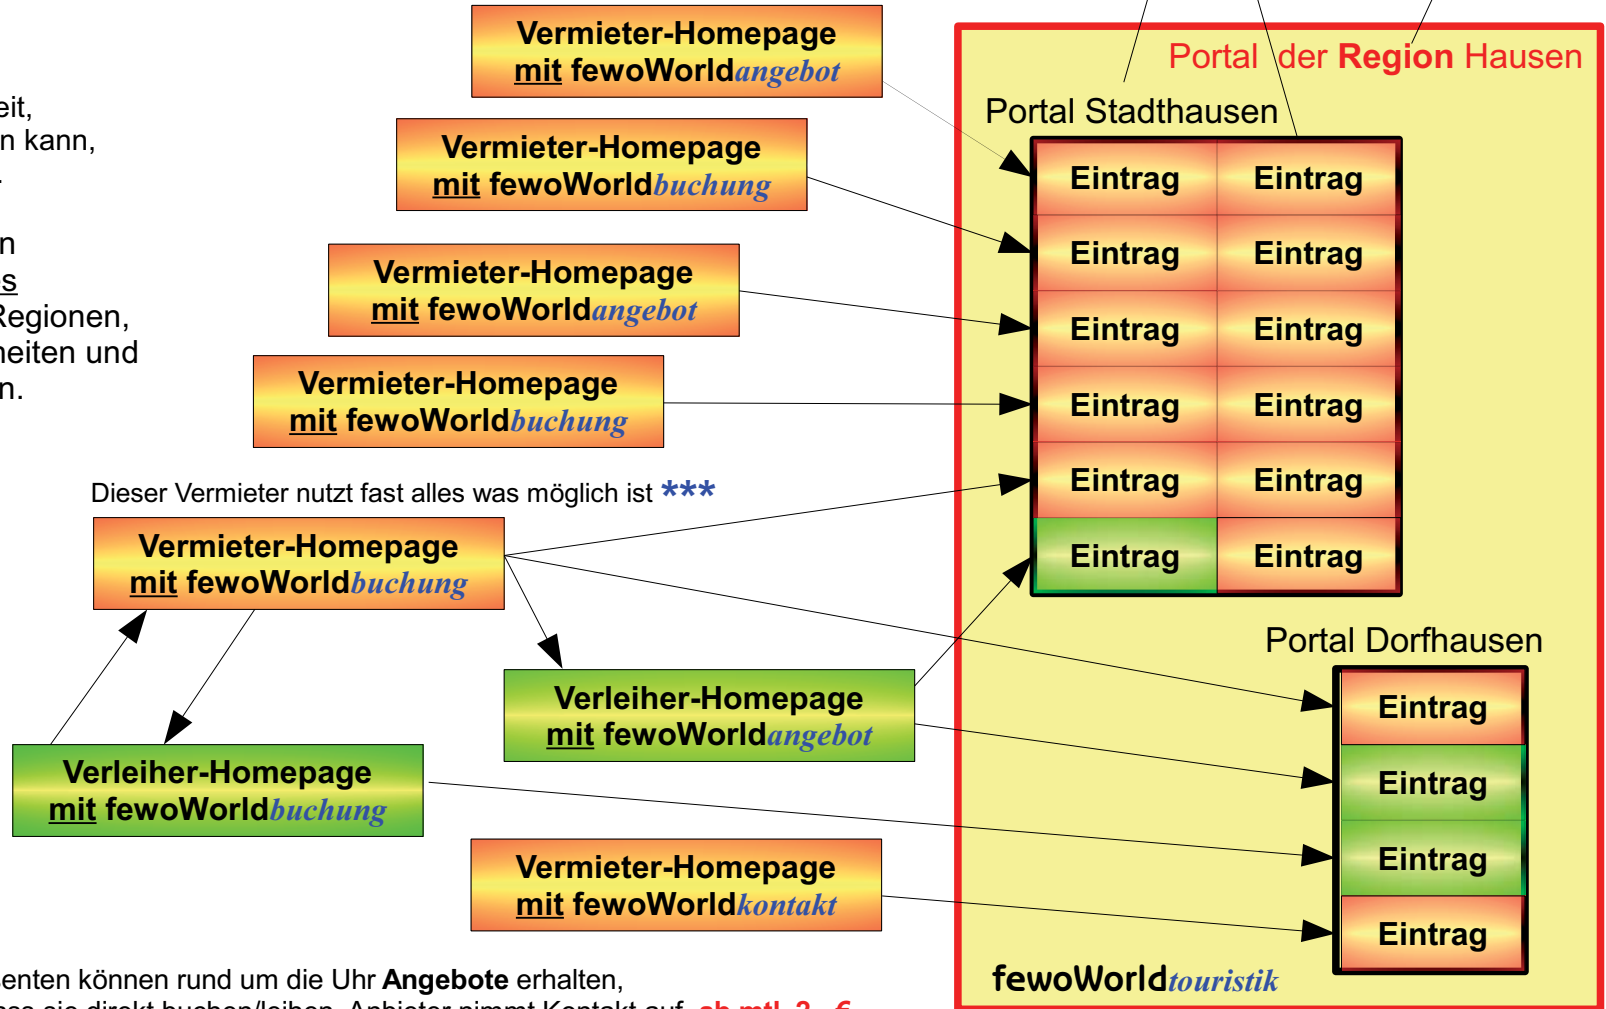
eit,
n kann,

n
s
Regionen,
heiten und
n.

Vermieter-Homepage
mit fewoWorldangebot

Vermieter-Homepage
mit fewoWorldbuchung

Vermieter-Homepage
mit fewoWorldangebot

Vermieter-Homepage
mit fewoWorldbuchung

Dieser Vermieter nutzt fast alles was möglich ist ***

Vermieter-Homepage
mit fewoWorldbuchung

Verleiher-Homepage
mit fewoWorldangebot

Verleiher-Homepage
mit fewoWorldbuchung

Vermieter-Homepage
mit fewoWorldkontakt

Portal der Region Hausen

Portal Stadthausen

| Eintrag | Eintrag |
|---|---|
| Eintrag | Eintrag |
| Eintrag | Eintrag |
| Eintrag | Eintrag |
| Eintrag | Eintrag |
| Eintrag | Eintrag |

Portal Dorfhausen

| Eintrag |
|---|
| Eintrag |
| Eintrag |
| Eintrag |

fewoWorldtouristik

enten können rund um die Uhr Angebote erhalten,
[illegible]